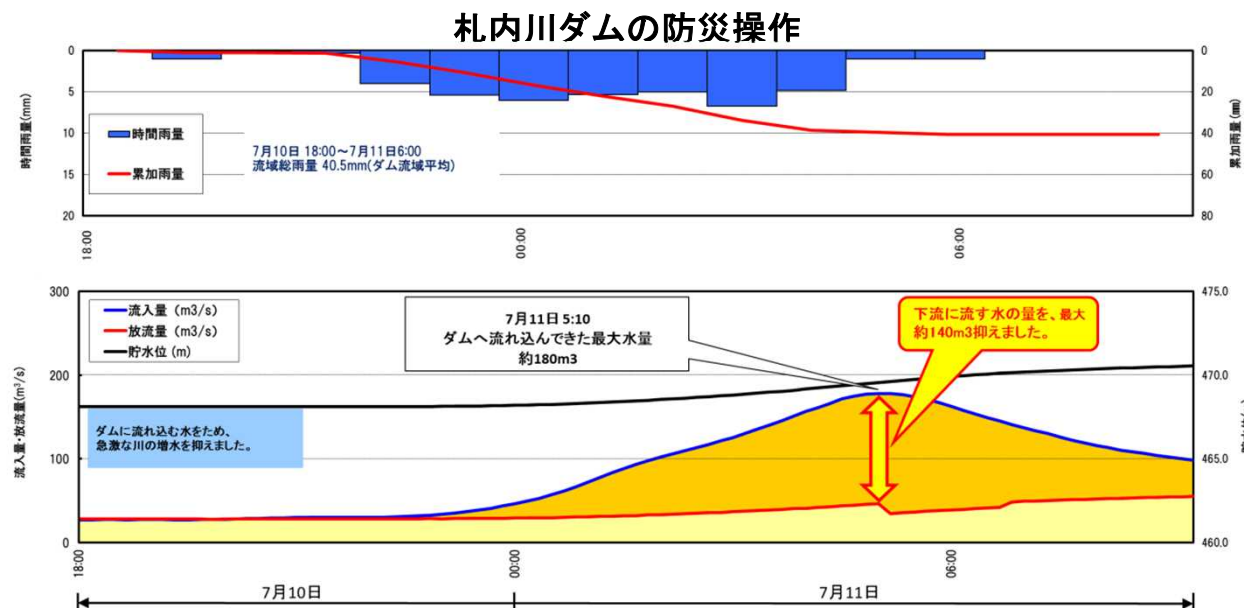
札内川ダムの防災操作

時間雨量(mm)

0
5
10
15
20

時間雨量
累加雨量

7月10日 18:00～7月11日6:00
流域総雨量 40.5mm(ダム流域平均)

累加雨量(mm)

0
20
40
60
80

18:00
00:00
06:00

流入量・放流量(m³/s)

300
200
100
0

流入量 (m3/s)
放流量 (m3/s)
貯水位 (m)

7月11日 5:10
ダムへ流れ込んできた最大水量
約180m3

下流に流す水の量を、最大約140m3抑えました。

ダムに流れ込む水をため、急激な川の増水を抑えました。

475.0
470.0
465.0
460.0

18:00
00:00
06:00

7月10日
7月11日